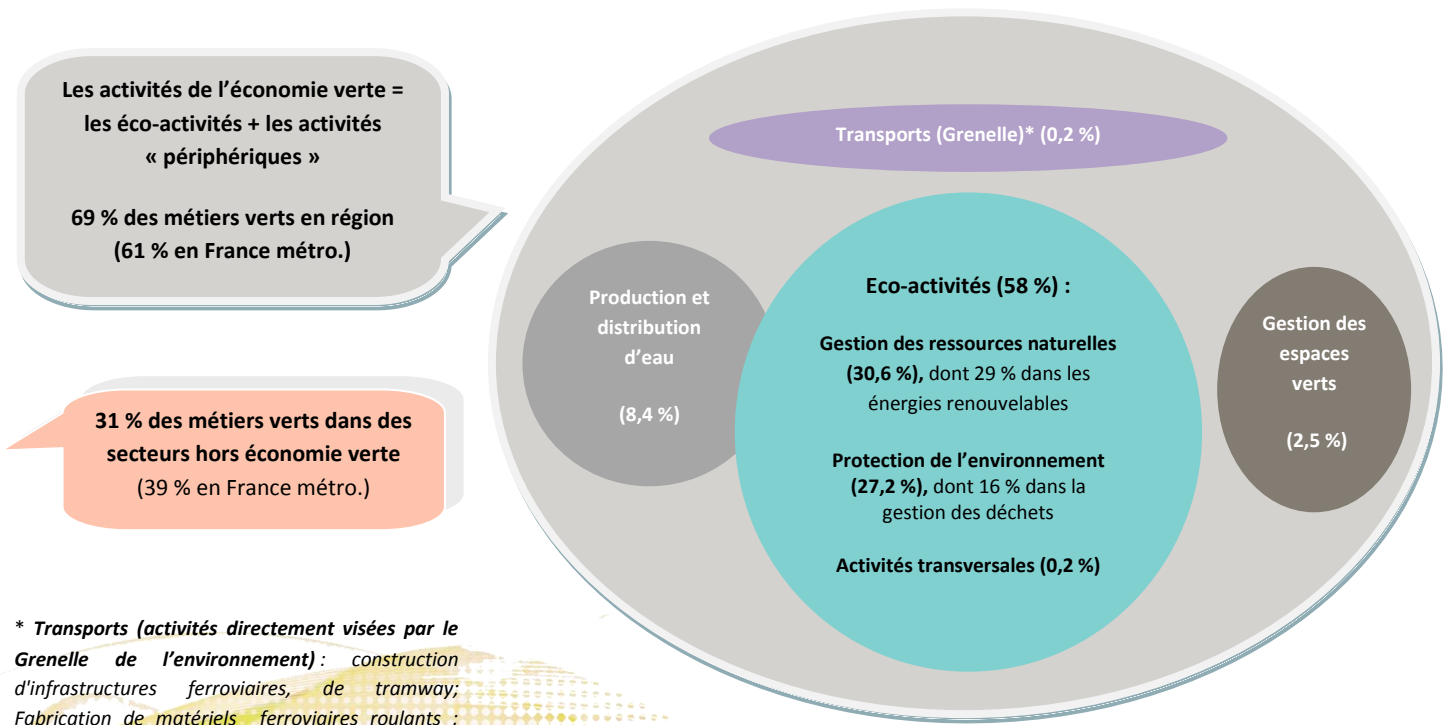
Les activités de l’économie verte = les éco-activités + les activités « périphériques »

69 % des métiers verts en région (61 % en France métro.)

31 % des métiers verts dans des secteurs hors économie verte (39 % en France métro.)

Transports (Grenelle)* (0,2 %)

Production et distribution d’eau

(8,4 %)

Eco-activités (58 %) :

Gestion des ressources naturelles (30,6 %), dont 29 % dans les énergies renouvelables

Protection de l’environnement (27,2 %), dont 16 % dans la gestion des déchets

Activités transversales (0,2 %)

Gestion des espaces verts

(2,5 %)

* Transports (activités directement visées par le Grenelle de l’environnement) : construction d'infrastructures ferroviaires, de tramway; Fabrication de matériels ferroviaires roulants ;